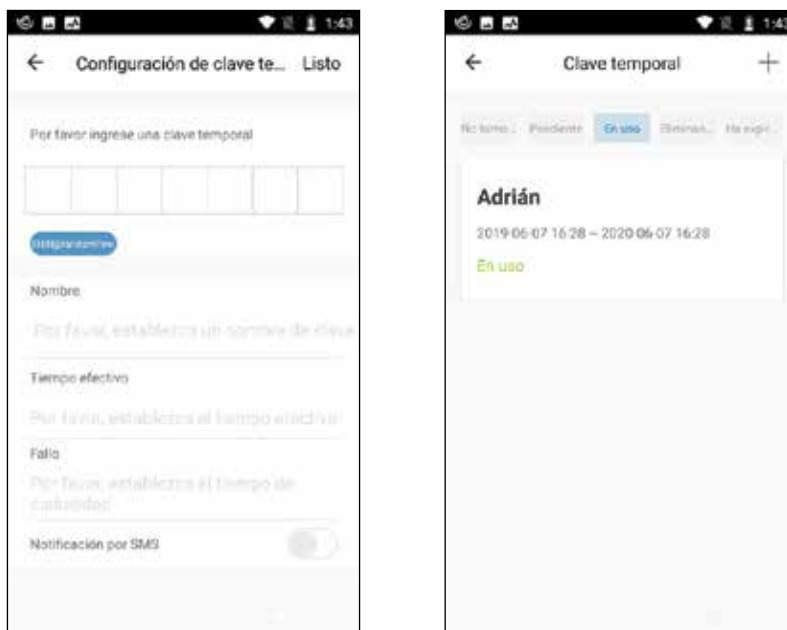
1:43

←

Configuración de clave te...

Listo

Por favor ingrese una clave temporal

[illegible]

Nombre

Por favor, establezca un nombre de clave

Tiempo efectivo

Por favor, establezca el tiempo efectivo

Fallo

Por favor, establezca el tiempo de caducidad

Notificación por SMS

1:43

←

Clave temporal

+

No tomo...

Pendiente

En uso

Eliminad...

Ha expir...

Adrián

2019-06-07 16:28 ~ 2020-06-07 16:28

En uso